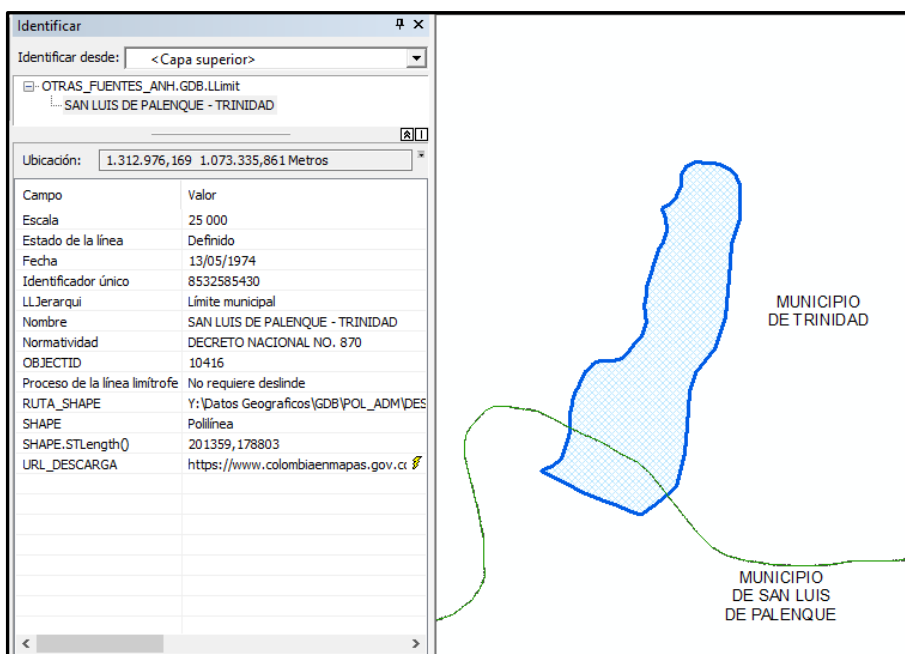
Identificar

Identificar desde: <Capa superior>

OTRAS_FUENTES_ANH.GDB.LLimit
SAN LUIS DE PALENQUE - TRINIDAD

Ubicación: 1.312.976,169 1.073.335,861 Metros

| Campo | Valor |
|---|---|
| Escala | 25 000 |
| Estado de la línea | Definido |
| Fecha | 13/05/1974 |
| Identificador único | 8532585430 |
| LLJerarqui | Límite municipal |
| Nombre | SAN LUIS DE PALENQUE - TRINIDAD |
| Normatividad | DECRETO NACIONAL NO. 870 |
| OBJECTID | 10416 |
| Proceso de la línea limítrofe | No requiere deslinde |
| RUTA_SHAPE | Y:\Datos Geograficos\GDB\POL_ADM\DES |
| SHAPE | Polilínea |
| SHAPE.STLength() | 201359,178803 |
| URL_DESCARGA | https://www.colombiaenmapas.gov.co |

MUNICIPIO DE TRINIDAD

MUNICIPIO DE SAN LUIS DE PALENQUE